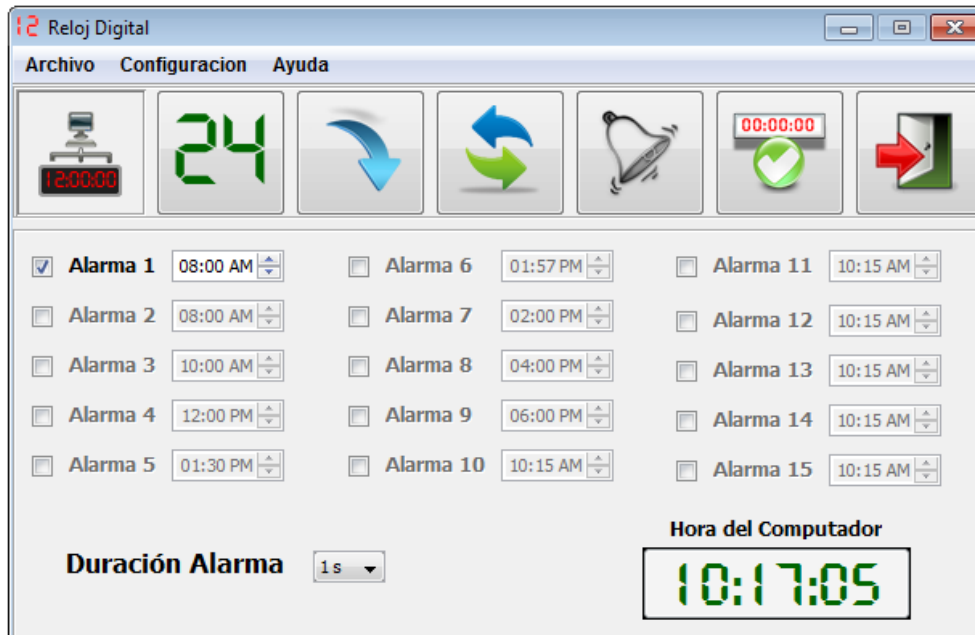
12 Reloj Digital

Archivo Configuracion Ayuda

12:00:00

24

00:00:00

Alarma 1 08:00 AM
Alarma 2 08:00 AM
Alarma 3 10:00 AM
Alarma 4 12:00 PM
Alarma 5 01:30 PM

Alarma 6 01:57 PM
Alarma 7 02:00 PM
Alarma 8 04:00 PM
Alarma 9 06:00 PM
Alarma 10 10:15 AM

Alarma 11 10:15 AM
Alarma 12 10:15 AM
Alarma 13 10:15 AM
Alarma 14 10:15 AM
Alarma 15 10:15 AM

Duración Alarma 1 s

Hora del Computador

10:17:05